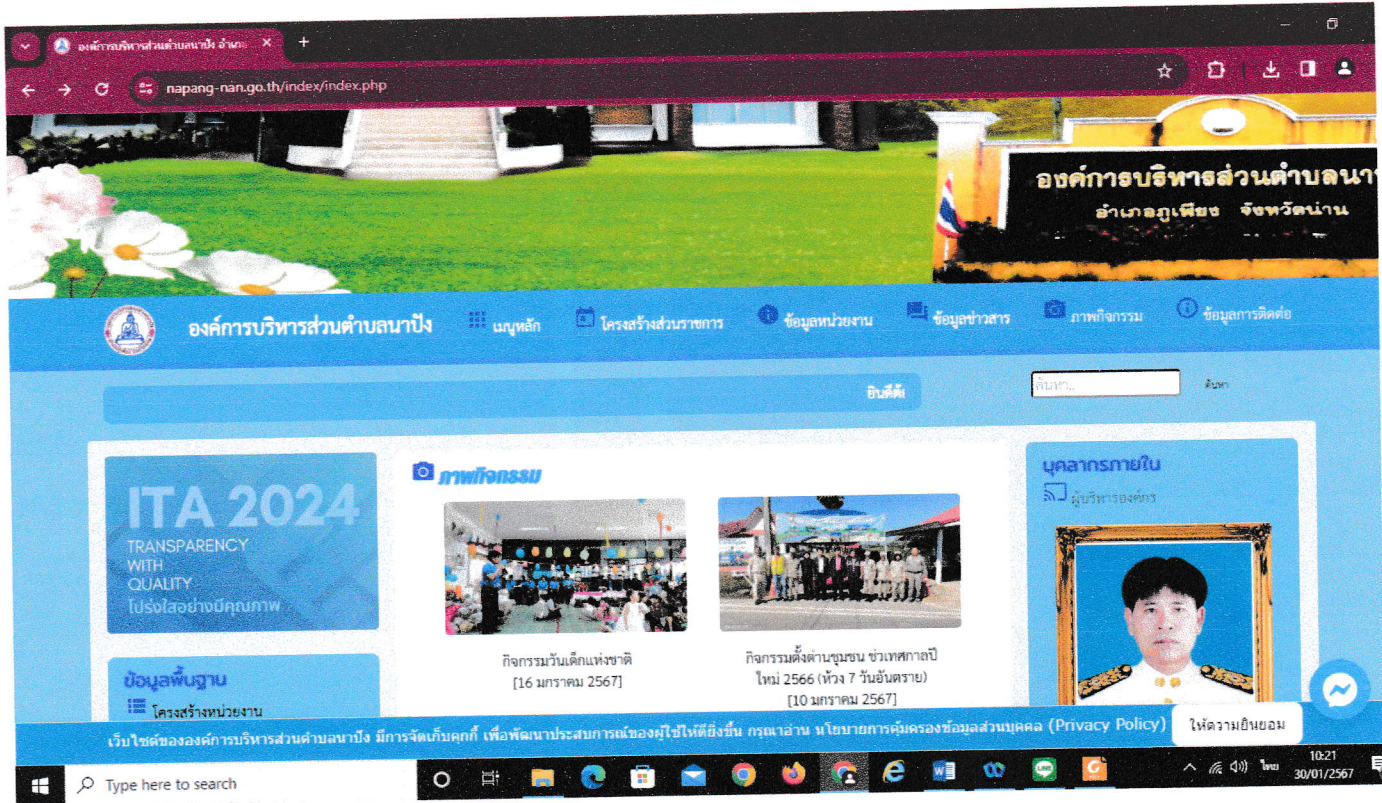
องค์การบริหารส่วนตำบลนาปัง อำเภ ×
napang-nan.go.th/index/index.php

องค์การบริหารส่วนตำบลนา
อำเภอภูเพียง จังหวัดน่าน

องค์การบริหารส่วนตำบลนาปัง
เมนูหลัก
โครงสร้างส่วนราชการ
ข้อมูลหน่วยงาน
ข้อมูลข่าวสาร
ภาพกิจกรรม
ข้อมูลการติดต่อ

ยินดีต้อ
ค้นหา...
ค้นหา

ITA 2024
TRANSPARENCY WITH QUALITY
โปร่งใสอย่างมีคุณภาพ

ข้อมูลพื้นฐาน
โครงสร้างหน่วยงาน

ภาพกิจกรรม

กิจกรรมวันเด็กแห่งชาติ
[16 มกราคม 2567]

กิจกรรมตั้งด่านชุมชน ช่วงเทศกาลปีใหม่ 2566 (ห้วง 7 วันอันตราย)
[10 มกราคม 2567]

บุคลากรภายใน
ผู้บริหารองค์กร

เว็บไซต์ขององค์การบริหารส่วนตำบลนาปัง มีการจัดเก็บคุกกี้ เพื่อพัฒนาประสบการณ์ของผู้ใช้ให้ดียิ่งขึ้น กรุณาอ่าน นโยบายการคุ้มครองข้อมูลส่วนบุคคล (Privacy Policy)
ให้ความยินยอม

Type here to search
ไทย
10:21
30/01/2567